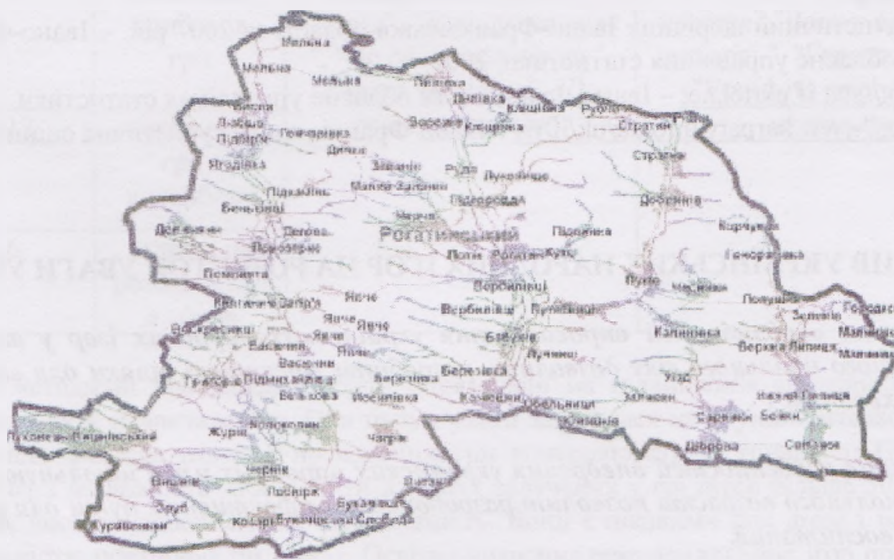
Мелина
Мелина
Мелина
Пілганка
Липівка
Кліщівка
Рута
Стратин
Висп
Л'явце
Підвисоке
Гончарівка
Дичків
Зеленів
Дівичі
Лукавиця
Стратин
Ягодівка
Підкамінь
Малий Залісни
Підгородище
Доброве
Беньківці
Чесники
Рогатинський
Підмихайлівці
Підвисоке
Долівка
Пасіки
Рогатин
Пуків
Помонята
Вербилівці
Васильків
Вербилівці
Путятинці
Воскресинці
Явче
Явче
Явче
Калинівка
Верхня Липиця
Васючин
Васючин
Бабухів
Путятинці
Городисько
Загір'я
Жуків
Підгороддя
Вербилівці
Березівка
Лучинці
Уїздці
Нижня Липиця
Болень
Перенівка
Журів
Кольків
Конюшки
Чагрів
Обельниці
Бушин
Іванівці
Чернів
Бучач
Дуброва
Сенатове
Вишня
Бушин
Бушин
Слобода